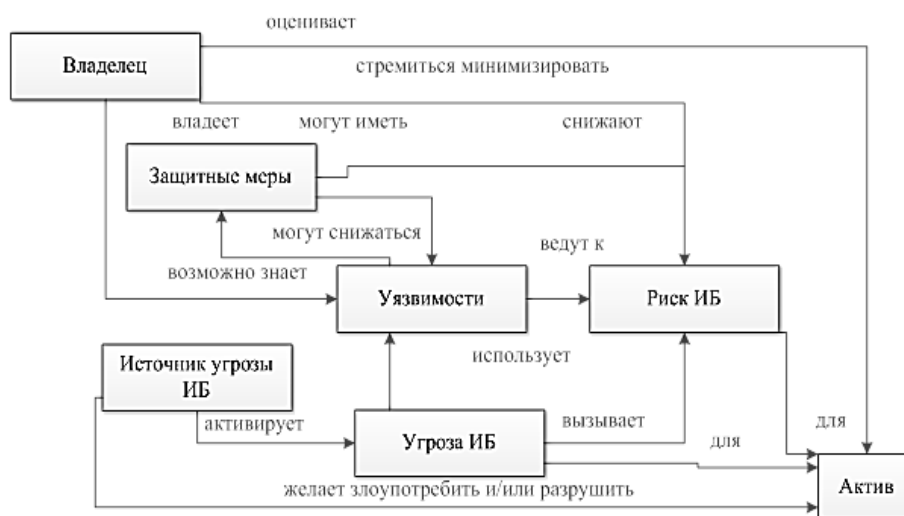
оценивает

Владелец

стремиться минимизировать

владеет

могут иметь

снижают

Защитные меры

могут снижаться

ведут к

возможно знает

Уязвимости

Риск ИБ

использует

Источник угрозы ИБ

активирует

Угроза ИБ

вызывает

для

для

желает злоупотребить и/или разрушить

Актив